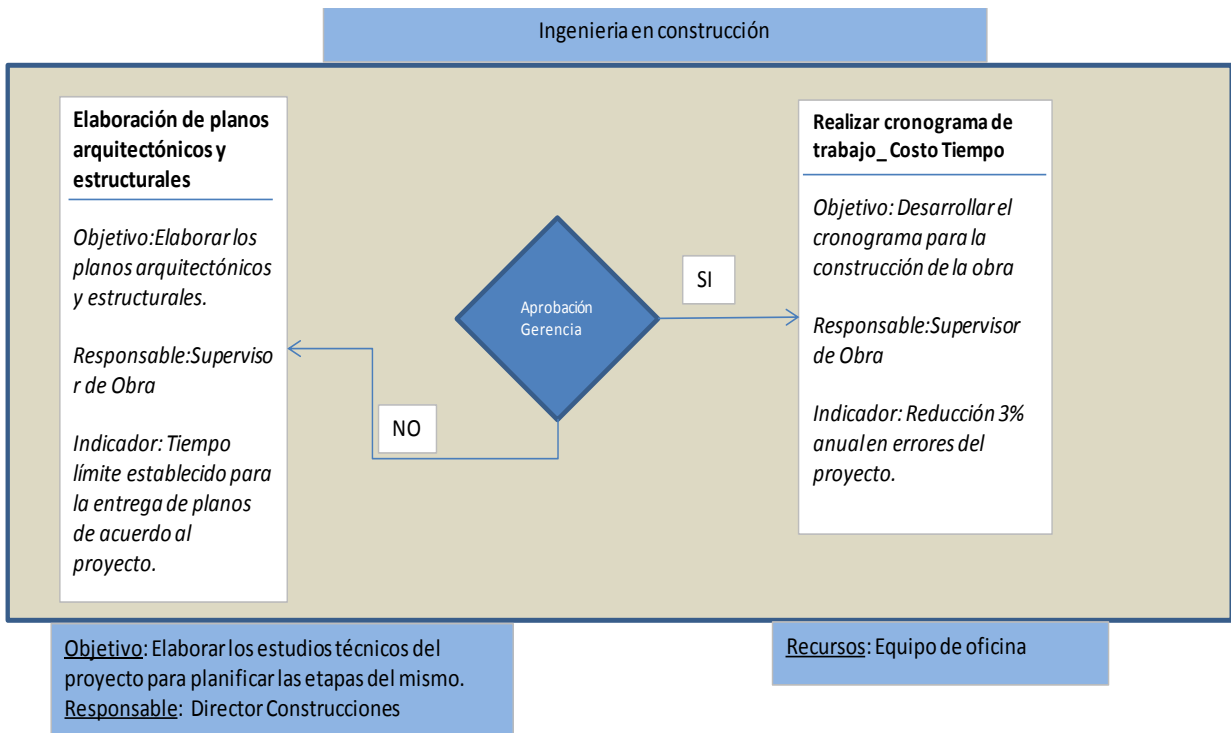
Ingenieria en construcción

Elaboración de planos arquitectónicos y estructurales

Objetivo:Elaborar los planos arquitectónicos y estructurales.

Responsable:Supervisor de Obra

Indicador: Tiempo límite establecido para la entrega de planos de acuerdo al proyecto.

Aprobación Gerencia

SI

NO

Realizar cronograma de trabajo_ Costo Tiempo

Objetivo: Desarrollar el cronograma para la construcción de la obra

Responsable:Supervisor de Obra

Indicador: Reducción 3% anual en errores del proyecto.

Objetivo: Elaborar los estudios técnicos del proyecto para planificar las etapas del mismo.
Responsable: Director Construcciones

Recursos: Equipo de oficina